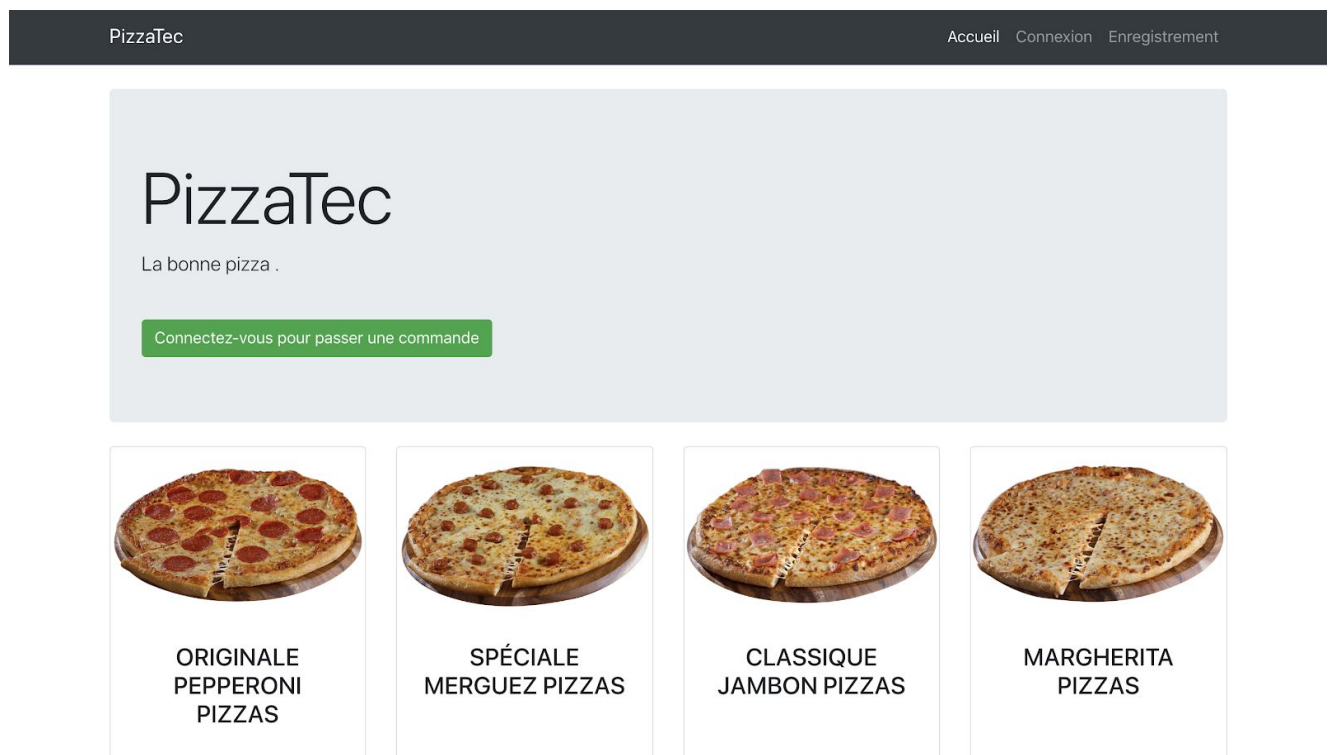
PizzaTec

Accueil Connexion Enregistrement

PizzaTec

La bonne pizza .

Connectez-vous pour passer une commande

ORIGINALE PEPPERONI PIZZAS

SPÉCIALE MERGUEZ PIZZAS

CLASSIQUE JAMBON PIZZAS

MARGHERITA PIZZAS